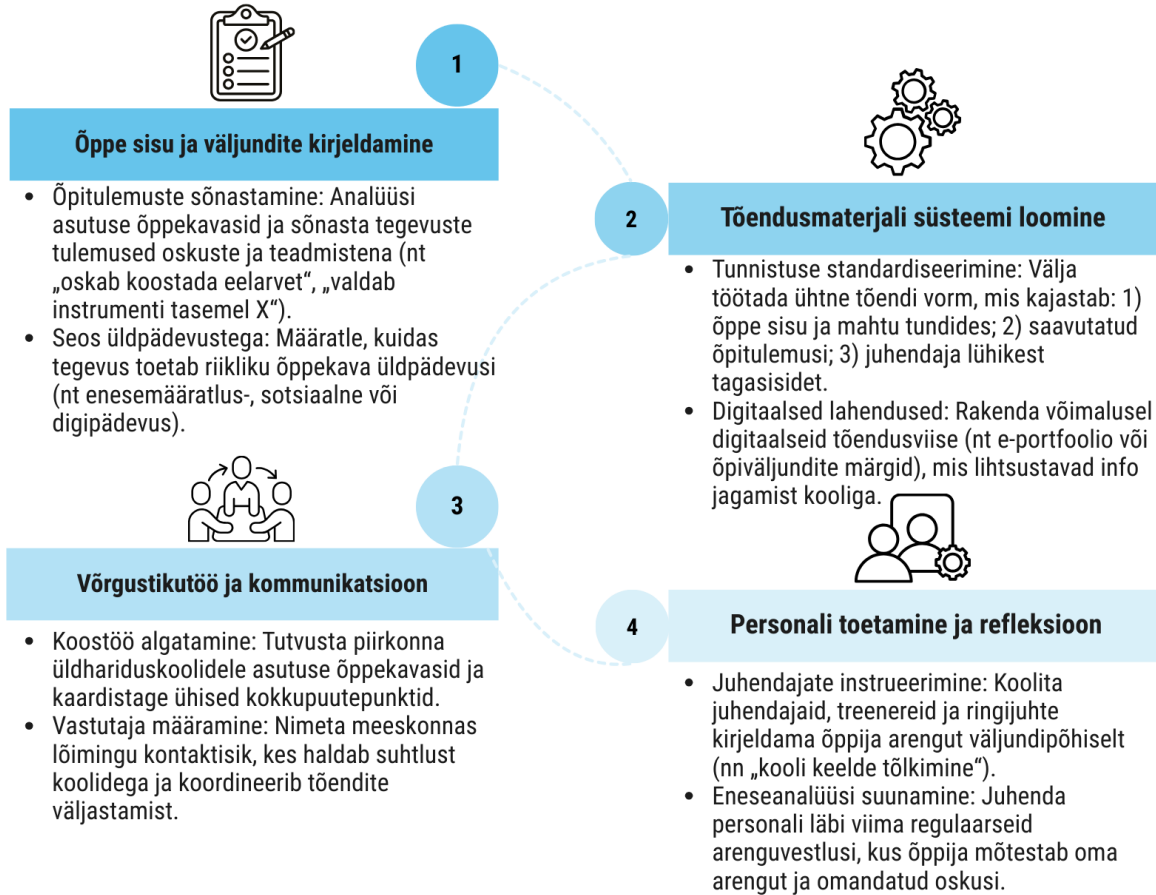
1

Õppe sisu ja väljundite kirjeldamine

- Õpitulemuste sõnastamine: Analüüsi asutuse õppekavasid ja sõnasta tegevuste tulemused oskuste ja teadmistena (nt „oskab koostada eelarvet“, „valdab instrumenti tasemel X“).
- Seos üldpädevustega: Määratle, kuidas tegevus toetab riikliku õppekava üldpädevusi (nt enesemääratlus-, sotsiaalne või digipädevus).

2

Tõendusmaterjali süsteemi loomine

- Tunnistuse standardiseerimine: Välja töötada ühtne tõendi vorm, mis kajastab: 1) õppe sisu ja mahtu tundides; 2) saavutatud õpitulemusi; 3) juhendaja lühikest tagasisidet.
- Digitaalsed lahendused: Rakenda võimalusel digitaalseid tõendusviise (nt e-portfoolio või õpiväljundite märgid), mis lihtsustavad info jagamist kooliga.

3

Võrgustikutöö ja kommunikatsioon

- Koostöö algatamine: Tutvusta piirkonna üldhariduskoolidele asutuse õppekavasid ja kaardistage ühised kokkupuutepunktid.
- Vastutaja määramine: Nimeta meeskonnas lõimingu kontaktisik, kes haldab suhtlust koolidega ja koordineerib tõendite väljastamist.

4

Personali toetamine ja refleksioon

- Juhendajate instrueerimine: Koolita juhendajaid, treenereid ja ringijuhte kirjeldama õppija arengut väljundipõhiselt (nn „kooli keelde tõlkimine“).
- Eneseanalüüsi suunamine: Juhenda personali läbi viima regulaarseid arenguvestlusi, kus õppija mõtestab oma arengut ja omandatud oskusi.